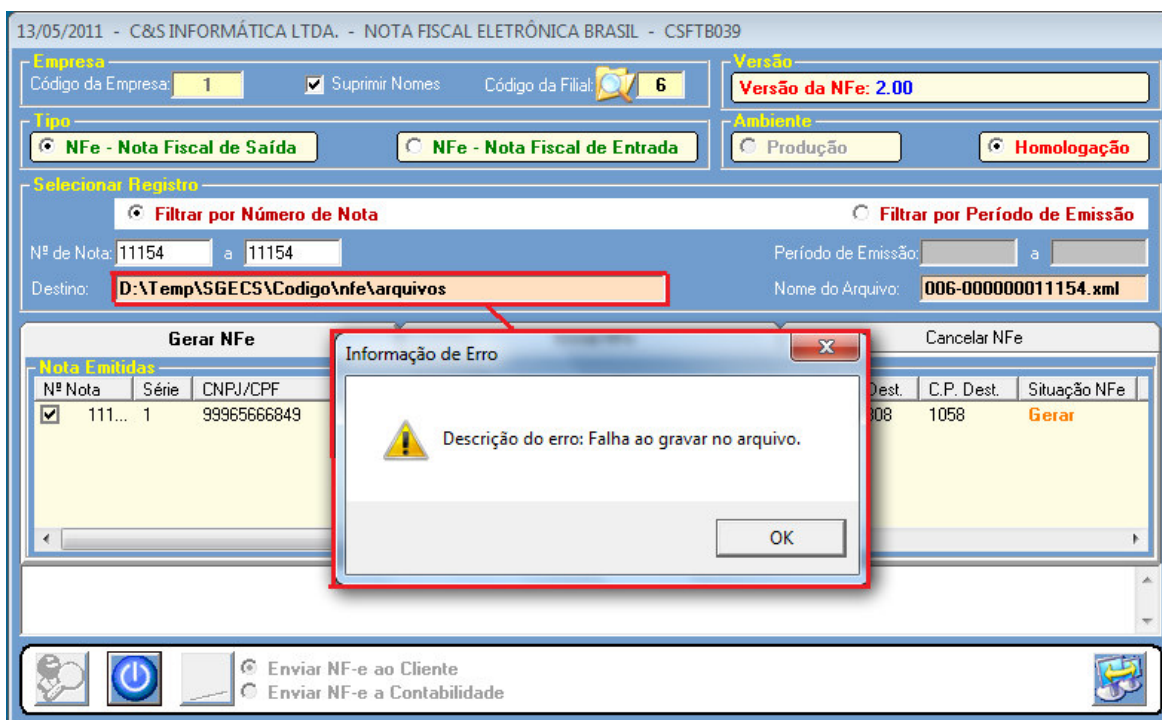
13/05/2011 - C&S INFORMÁTICA LTDA. - NOTA FISCAL ELETRÔNICA BRASIL - CSFTB039

Empresa
Código da Empresa: 1
Suprimir Nomes
Código da Filial: 6

Versão
Versão da NFe: 2.00

Tipo
NFe - Nota Fiscal de Saída
NFe - Nota Fiscal de Entrada

Ambiente
Produção
Homologação

Selecionar Registro
Filtrar por Número de Nota
Filtrar por Período de Emissão
Nº de Nota: 11154 a 11154
Período de Emissão: a
Destino: D:\Temp\SGECS\Codigo\nfe\arquivos
Nome do Arquivo: 006-000000011154.xml

Gerar NFe
Cancelar NFe

Nota Emitidas

| Nº Nota | Série | CNPJ/CPF | Dest. | C.P. Dest. | Situação NFe |
|---|---|---|---|---|---|
| 111... | 1 | 99965666849 | 308 | 1058 | Gerar |

Informação de Erro
Descrição do erro: Falha ao gravar no arquivo.
OK

Enviar NF-e ao Cliente
Enviar NF-e a Contabilidade